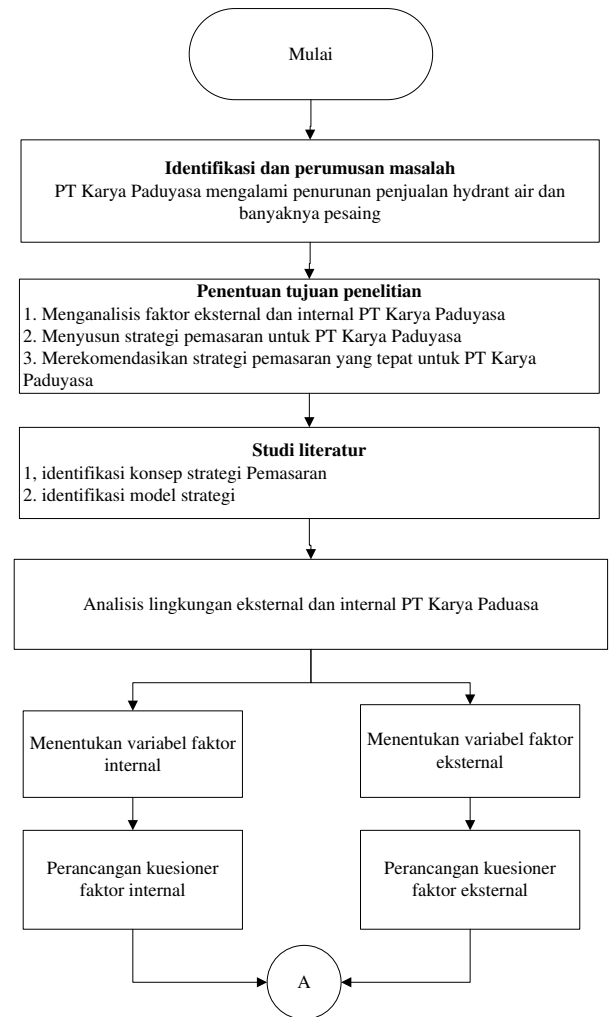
Mulai

Identifikasi dan perumusan masalah
PT Karya Paduyasa mengalami penurunan penjualan hydrant air dan banyaknya pesaing

Penentuan tujuan penelitian
1. Menganalisis faktor eksternal dan internal PT Karya Paduyasa
2. Menyusun strategi pemasaran untuk PT Karya Paduyasa
3. Merekomendasikan strategi pemasaran yang tepat untuk PT Karya Paduyasa

Studi literatur
1, identifikasi konsep strategi Pemasaran
2. identifikasi model strategi

Analisis lingkungan eksternal dan internal PT Karya Paduasa

Menentukan variabel faktor internal

Menentukan variabel faktor eksternal

Perancangan kuesioner faktor internal

Perancangan kuesioner faktor eksternal

A